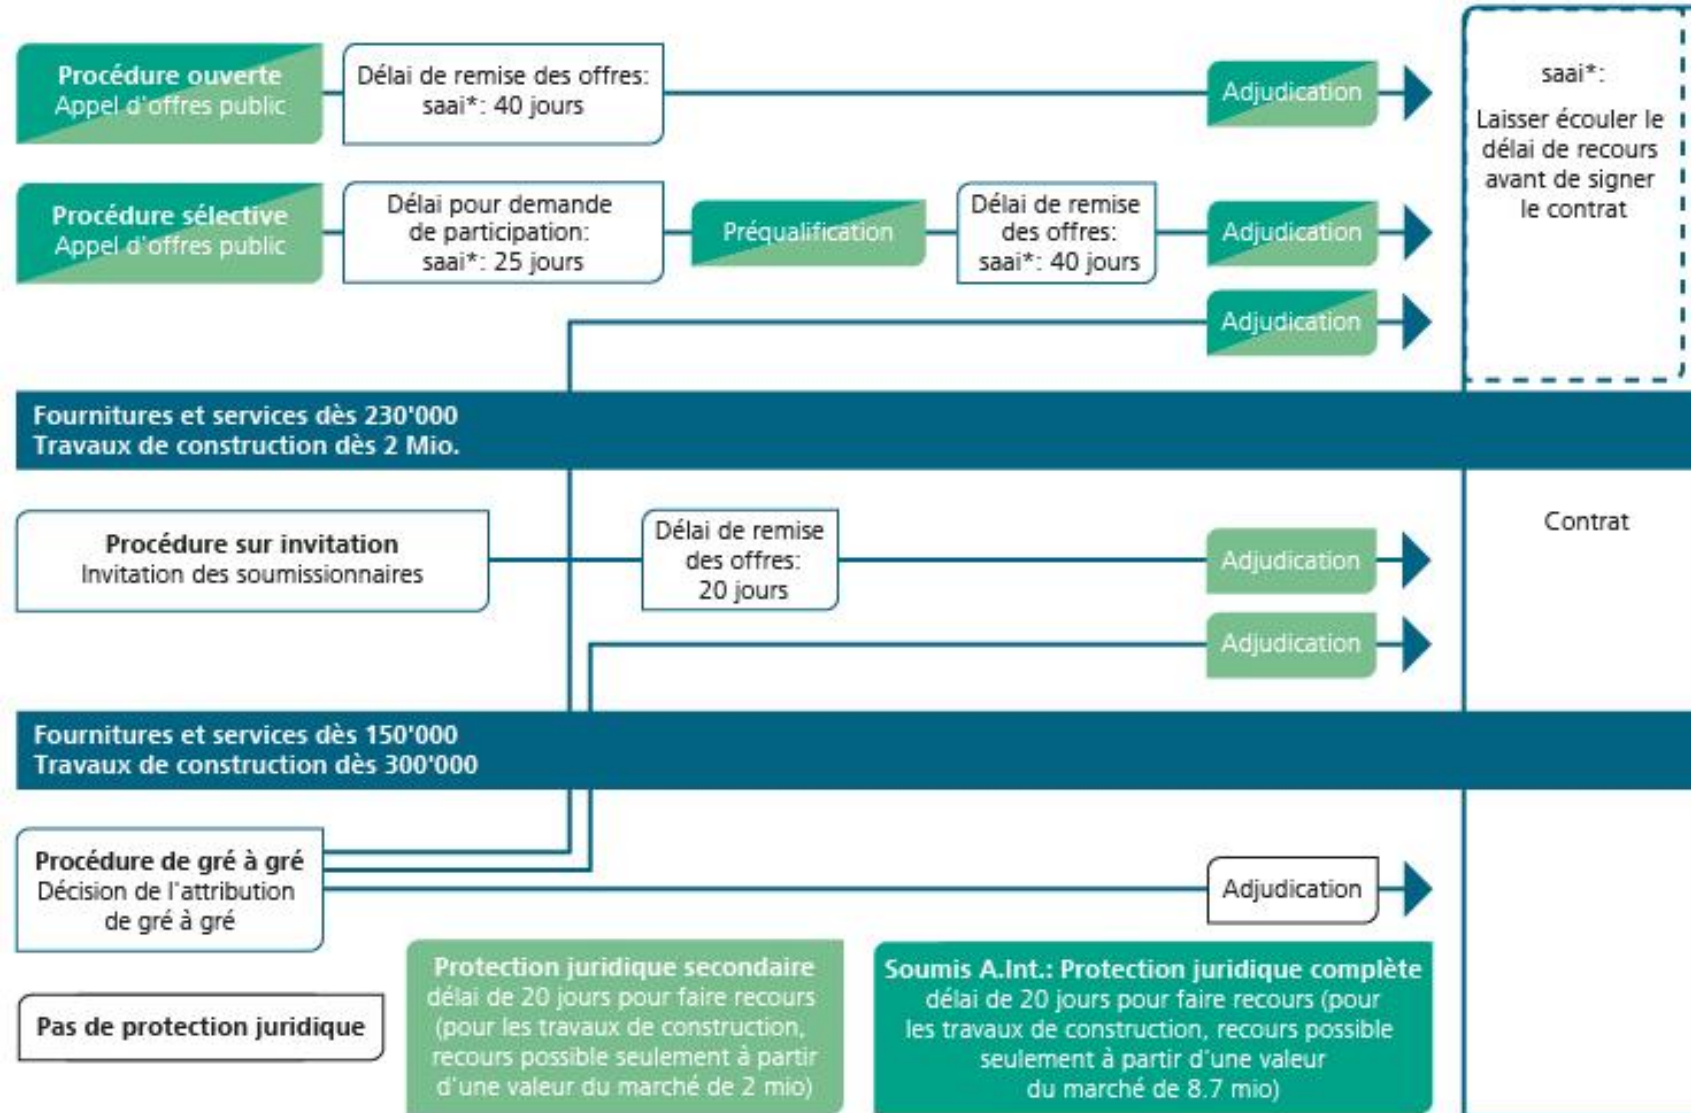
Procédure ouverte
Appel d'offres public

Délai de remise des offres: saai*: 40 jours

Adjudication

saai*:

Laisser écouler le délai de recours avant de signer le contrat

Procédure sélective
Appel d'offres public

Délai pour demande de participation: saai*: 25 jours

Préqualification

Délai de remise des offres: saai*: 40 jours

Adjudication

Adjudication

Fournitures et services dès 230'000
Travaux de construction dès 2 Mio.

Procédure sur invitation
Invitation des soumissionnaires

Délai de remise des offres: 20 jours

Adjudication

Contrat

Adjudication

Fournitures et services dès 150'000
Travaux de construction dès 300'000

Procédure de gré à gré
Décision de l'attribution de gré à gré

Adjudication

Pas de protection juridique

Protection juridique secondaire
délai de 20 jours pour faire recours (pour les travaux de construction, recours possible seulement à partir d'une valeur du marché de 2 mio)

Soumis A.Int.: Protection juridique complète
délai de 20 jours pour faire recours (pour les travaux de construction, recours possible seulement à partir d'une valeur du marché de 8.7 mio)